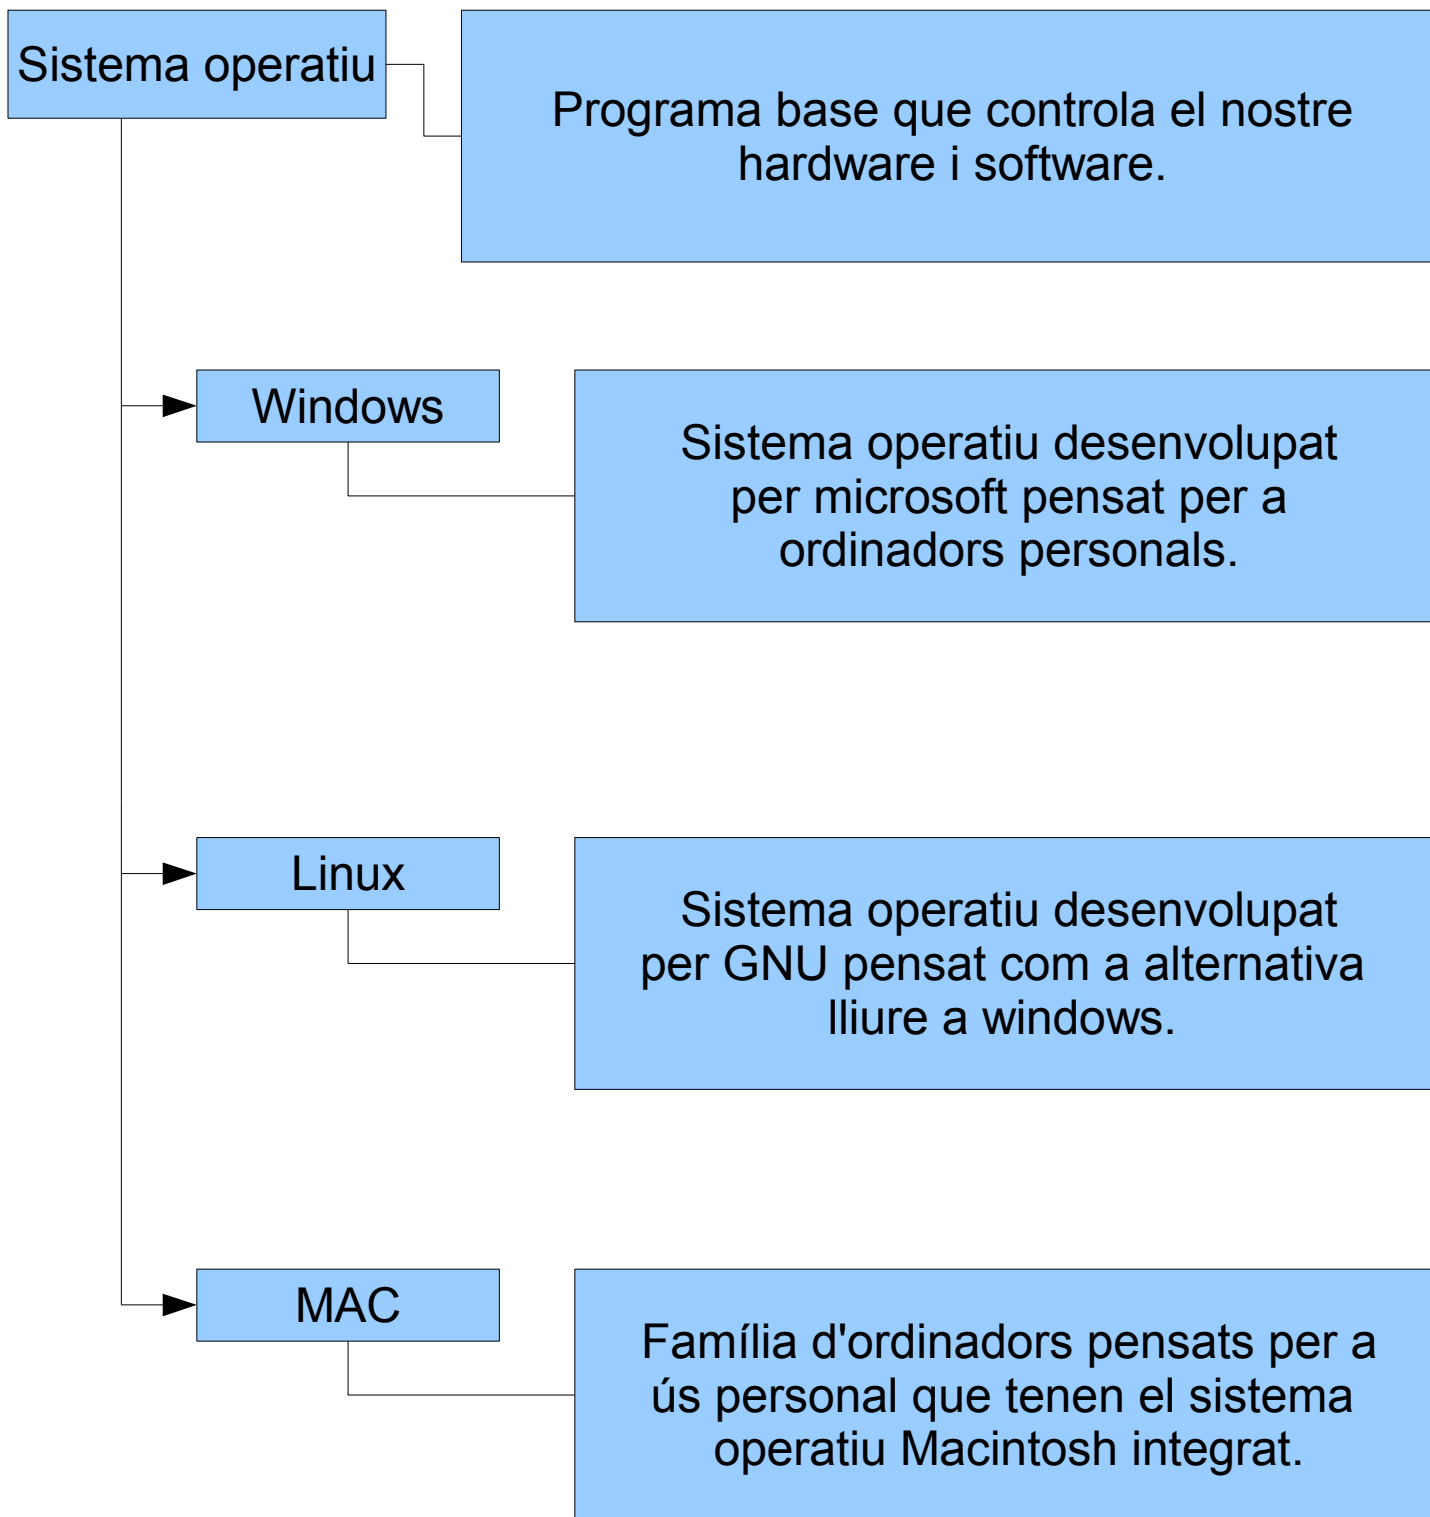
Sistema operatiu

Programa base que controla el nostre hardware i software.

Windows

Sistema operatiu desenvolupat per microsoft pensat per a ordinadors personals.

Linux

Sistema operatiu desenvolupat per GNU pensat com a alternativa lliure a windows.

MAC

Família d'ordinadors pensats per a ús personal que tenen el sistema operatiu Macintosh integrat.